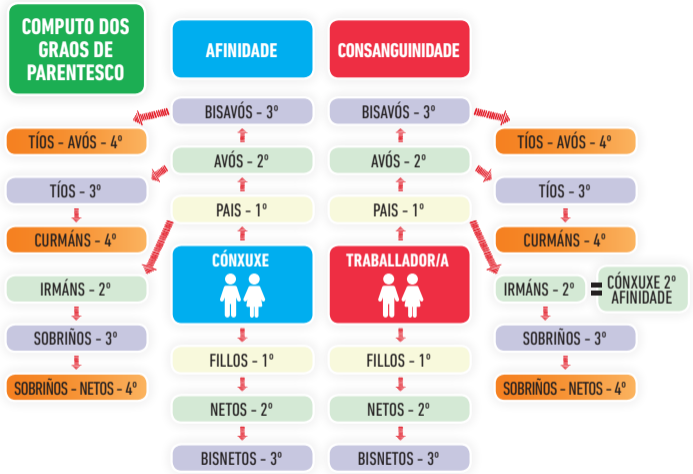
COMPUTO DOS GRAOS DE PARENTESCO

AFINIDADE

CONSANGUINIDADE

BISAVÓS - 3º

BISAVÓS - 3º

TÍOS - AVÓS - 4º

TÍOS - AVÓS - 4º

AVÓS - 2º

AVÓS - 2º

TÍOS - 3º

TÍOS - 3º

PAIS - 1º

PAIS - 1º

CURMÁNS - 4º

CURMÁNS - 4º

CÓNXUXE

TRABALLADOR/A

IRMÁNS - 2º

IRMÁNS - 2º

=

CÓNXUXE 2º AFINIDADE

SOBRIÑOS - 3º

SOBRIÑOS - 3º

FILLOS - 1º

FILLOS - 1º

SOBRIÑOS - NETOS - 4º

SOBRIÑOS - NETOS - 4º

NETOS - 2º

NETOS - 2º

BISNETOS - 3º

BISNETOS - 3º